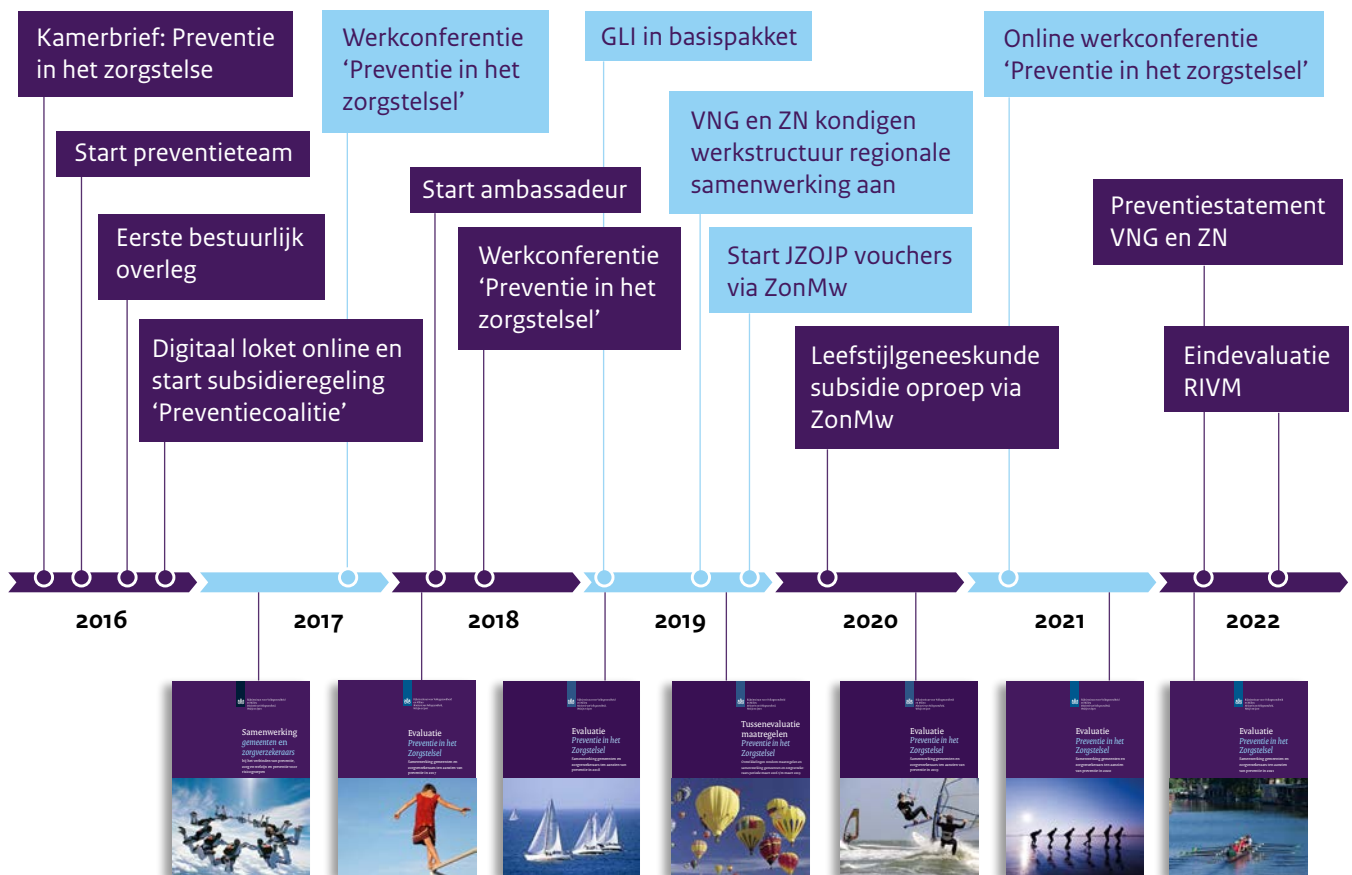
Kamerbrief: Preventie in het zorgstelse

Start preventieteam

Eerste bestuurlijk overleg

Digitaal loket online en start subsidieregeling ‘Preventiecoalitie’

Werkconferentie ‘Preventie in het zorgstelsel’

Start ambassadeur

Werkconferentie ‘Preventie in het zorgstelsel’

GLI in basispakket

VNG en ZN kondigen werkstructuur regionale samenwerking aan

Start JZOJP vouchers via ZonMw

Leefstijlgeneeskunde subsidie oproep via ZonMw

Online werkconferentie ‘Preventie in het zorgstelsel’

Preventiestatement VNG en ZN

Eindevaluatie RIVM

2016

2017

2018

2019

2020

2021

2022

Samenwerking gemeenten en zorgverzekeraars

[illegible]

Evaluatie Preventie in het Zorgstelsel

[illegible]

Evaluatie Preventie in het Zorgstelsel

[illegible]

Tussenevaluatie maatregelen Preventie in het Zorgstelsel

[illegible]

Evaluatie Preventie in het Zorgstelsel

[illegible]

Evaluatie Preventie in het Zorgstelsel

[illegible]

Evaluatie Preventie in het Zorgstelsel

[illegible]